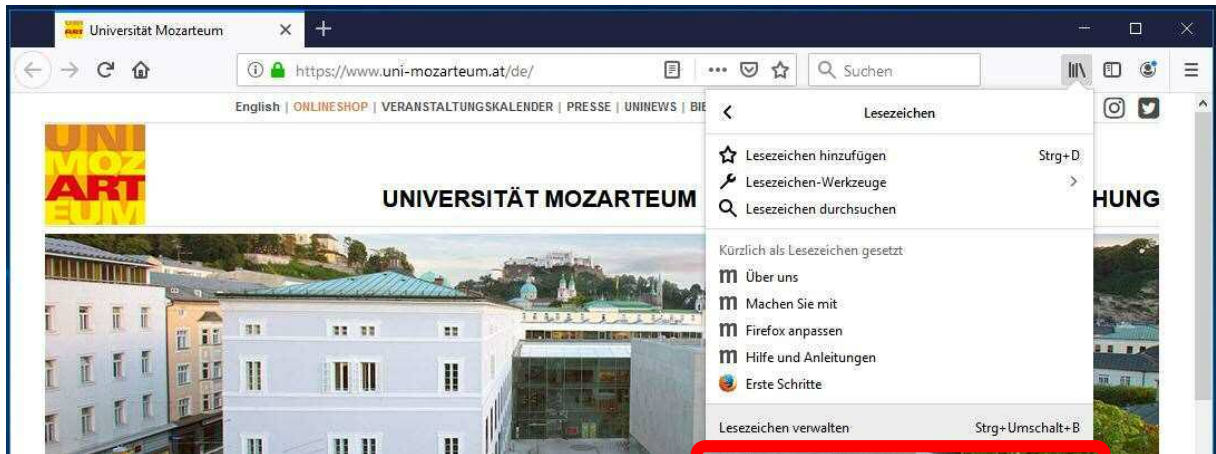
Universität Mozarteum

https://www.uni-mozarteum.at/de/

Suchen

English | ONLINESHOP | VERANSTALTUNGSKALENDER | PRESSE | UNINEWS | BIB

UNI MOZ ART EUM

UNIVERSITÄT MOZARTEUM

HUNG

Lesezeichen

Lesezeichen hinzufügen Strg+D

Lesezeichen-Werkzeuge

Lesezeichen durchsuchen

Kürzlich als Lesezeichen gesetzt

Über uns

Machen Sie mit

Firefox anpassen

Hilfe und Anleitungen

Erste Schritte

Lesezeichen verwalten Strg+Umschalt+B